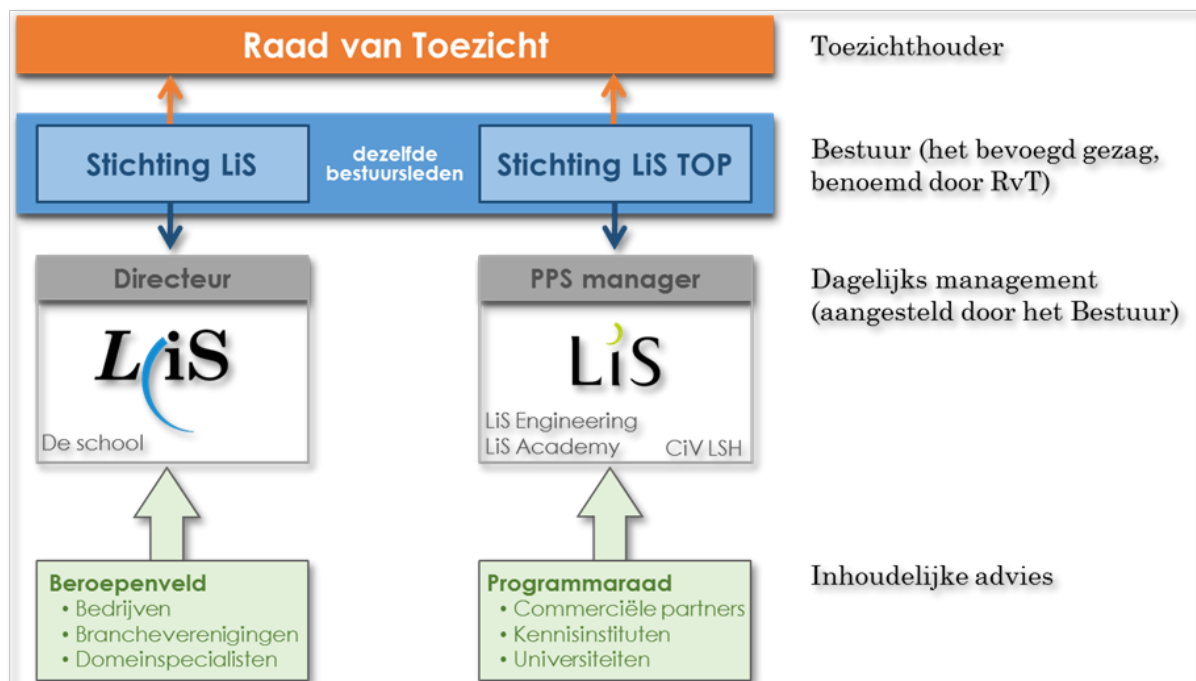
Raad van Toezicht

Toezichthouder

Stichting LiS

dezelfde bestuursleden

Stichting LiS TOP

Bestuur (het bevoegd gezag, benoemd door RvT)

Directeur

LiS

De school

PPS manager

LiS

LiS Engineering
LiS Academy

CiV LSH

Dagelijks management (aangesteld door het Bestuur)

Beroepenveld
• Bedrijven
• Brancheverenigingen
• Domeinspecialisten

Programmaraad
• Commerciële partners
• Kennisinstituten
• Universiteiten

Inhoudelijke advies